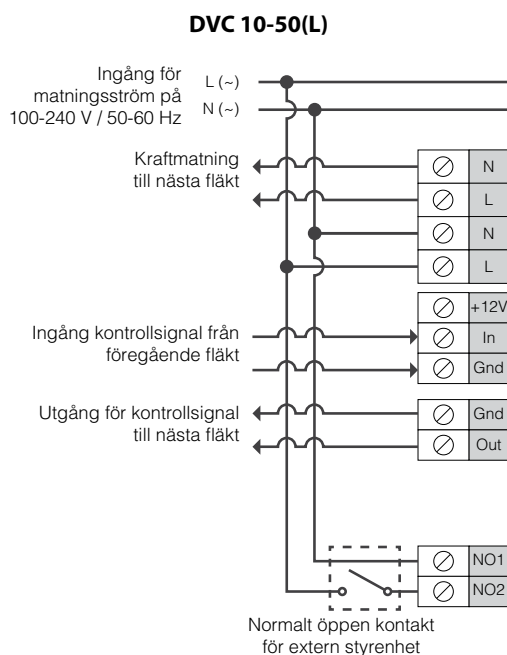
DVC 10-50(L)

Ingång för matningsström på 100-240 V / 50-60 Hz

L (~)
N (~)

Kraftmatning till nästa fläkt

N
L
N
L

+12V
In
Gnd

Ingång kontrollsignal från föregående fläkt

Utgång för kontrollsignal till nästa fläkt

Gnd
Out

NO1
NO2

Normalt öppen kontakt för extern styrenhet